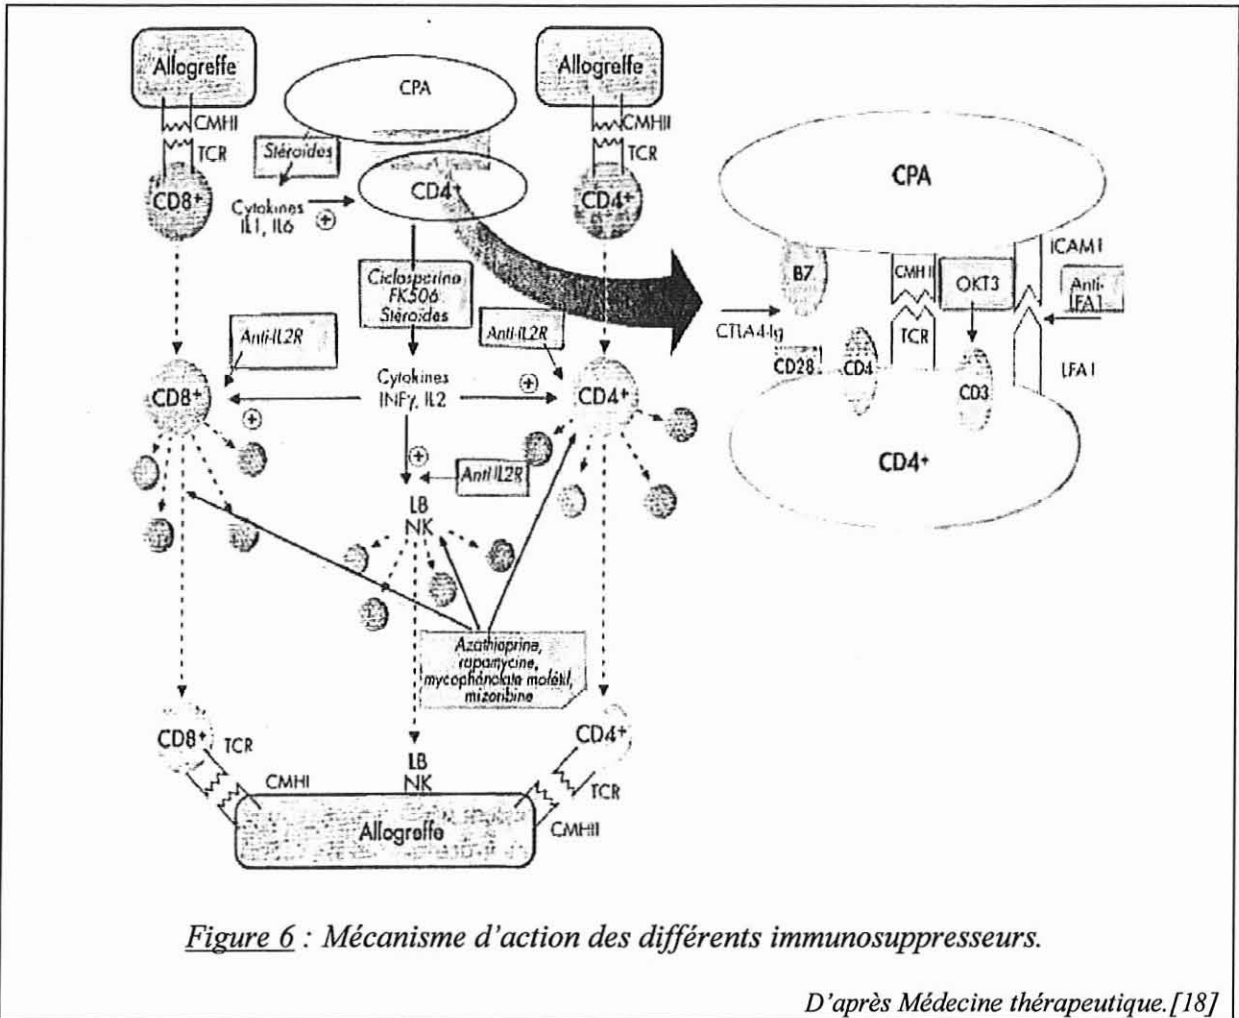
Allogreffe

CPA

Allogreffe

CMHI

TCR

Stéroïdes

CMHII

TCR

CD8+

Cytokines IL1, IL6 ⊕

CD4+

CD4+

CPA

Ciclosporine FK506 Stéroïdes

Anti-IL2R

Anti-IL2R

B7

CMH II

OKT3

ICAM I

Anti-LFA1

CTLA4-Ig

TCR

CD28

CD4

CD3

LFA I

CD4+

Cytokines INFγ, IL2

⊕

CD8+

CD4+

⊕

⊕

Anti-IL2R

LB NK

Azathioprine, rapamycine, mycophénolate mofétil, mizoribine

CD8+ TCR

CD4+

LB NK

CMHI

TCR

Allogreffe

CMHII

Figure 6 : Mécanisme d'action des différents immunosuppresseurs.

D'après Médecine thérapeutique.[18]